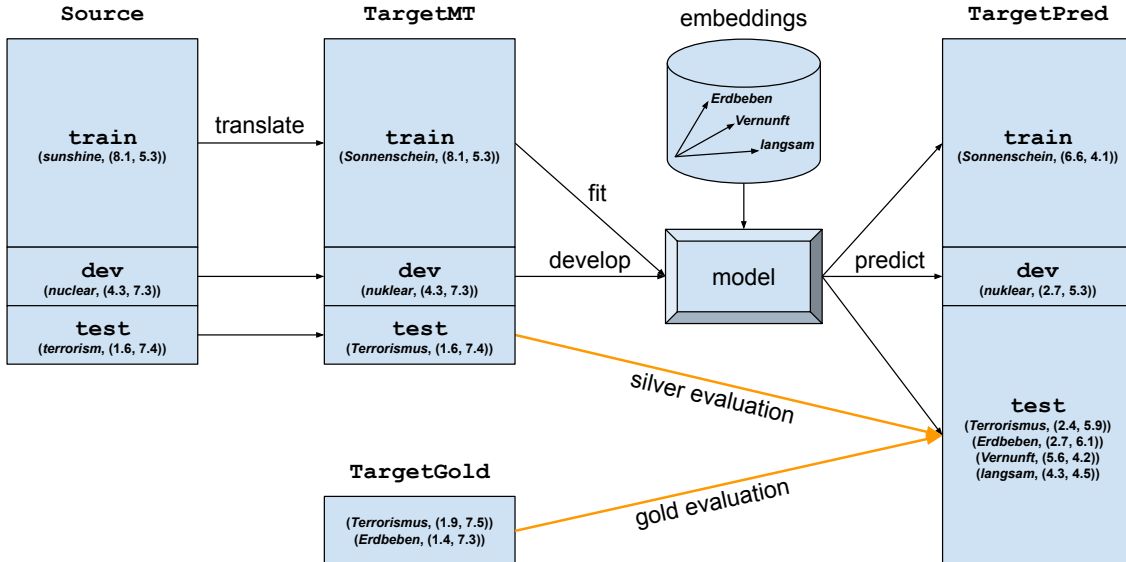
Source

train
(sunshine, (8.1, 5.3))

dev
(nuclear, (4.3, 7.3))

test
(terrorism, (1.6, 7.4))

translate

TargetMT

train
(Sonnenschein, (8.1, 5.3))

dev
(nuklear, (4.3, 7.3))

test
(Terrorismus, (1.6, 7.4))

embeddings

Erdbeben
Vernunft
langsam

fit

develop

model

predict

silver evaluation

gold evaluation

TargetGold

(Terrorismus, (1.9, 7.5))
(Erdbeben, (1.4, 7.3))

TargetPred

train
(Sonnenschein, (6.6, 4.1))

dev
(nuklear, (2.7, 5.3))

test
(Terrorismus, (2.4, 5.9))
(Erdbeben, (2.7, 6.1))
(Vernunft, (5.6, 4.2))
(langsam, (4.3, 4.5))